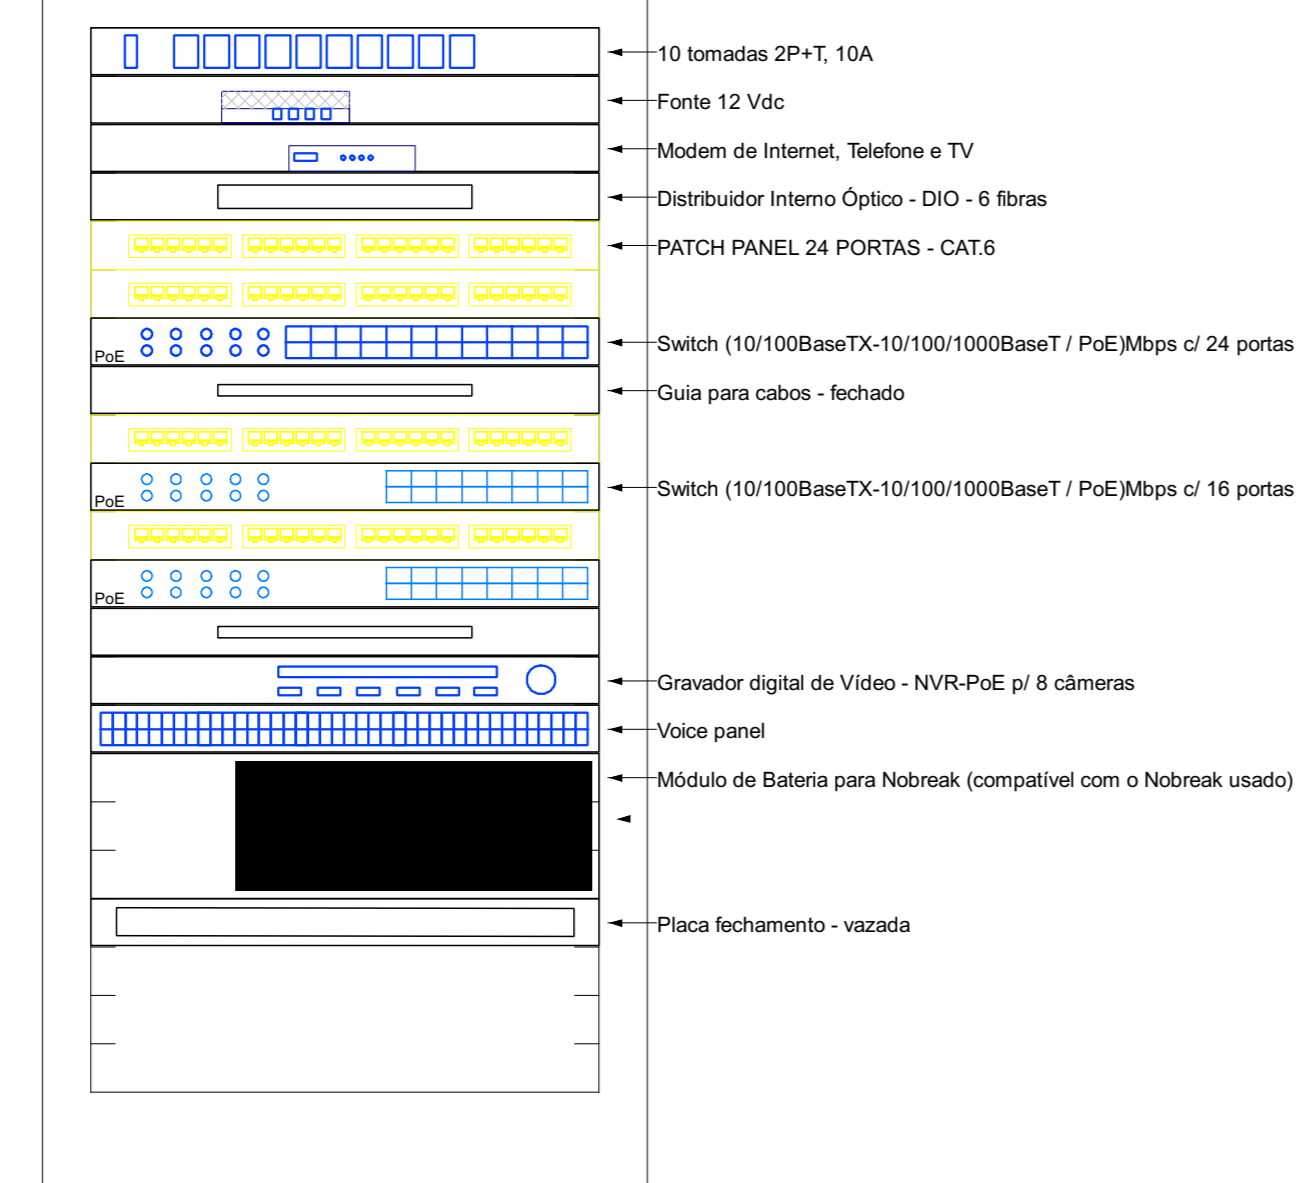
10 tomadas 2P+T, 10A

Fonte 12 Vdc

Modem de Internet, Telefone e TV

Distribuidor Interno Óptico - DIO - 6 fibras

PATCH PANEL 24 PORTAS - CAT.6

PoE

Switch (10/100BaseTX-10/100/1000BaseT / PoE)Mbps c/ 24 portas

Guia para cabos - fechado

PoE

Switch (10/100BaseTX-10/100/1000BaseT / PoE)Mbps c/ 16 portas

PoE

Gravador digital de Vídeo - NVR-PoE p/ 8 câmeras

Voice panel

Módulo de Bateria para Nobreak (compatível com o Nobreak usado)

Placa fechamento - vazada